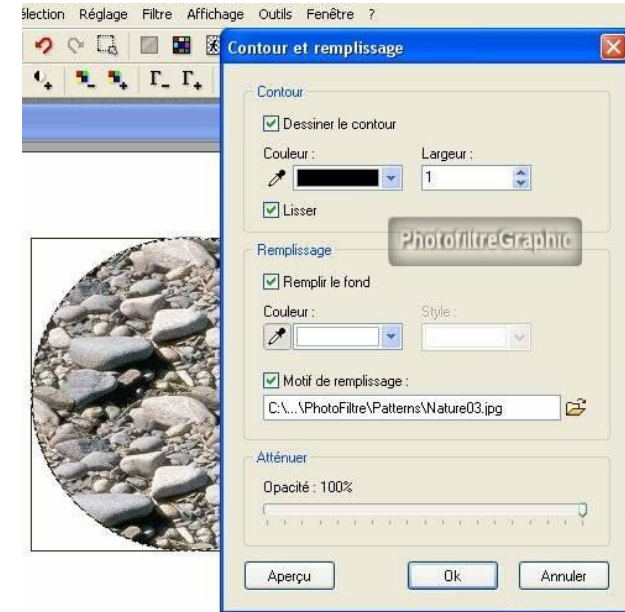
élection Réglage Filtre Affichage Outils Fenêtre ?

Contour et remplissage

Contour

Dessiner le contour

Couleur :

Largeur :

1

Lisser

PhotofiltreGraphic

Remplissage

Remplir le fond

Couleur :

Style :

Motif de remplissage :

C:\...\PhotoFiltre\Patterns\Nature03.jpg

Atténuer

Opacité : 100%

Aperçu

Ok

Annuler